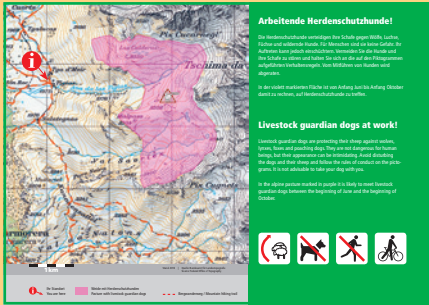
Arbeitende Herdenschutzhunde!

Die Herdenschutzhunde verteidigen ihre Schafe gegen Wölfe, Luchse, Füchse und wildernde Hunde. Für Menschen sind sie keine Gefahr. Ihr Auftreten kann jedoch einschüchtern. Vermeiden Sie die Hunde und ihre Schafe zu stören und halten Sie sich an die auf den Piktogrammen aufgeführten Verhaltensregeln. Vom Mitführen von Hunden wird abgeraten.

In der violett markierten Fläche ist von Anfang Juni bis Anfang Oktober damit zu rechnen, auf Herdenschutzhunde zu treffen.

Livestock guardian dogs at work!

Livestock guardian dogs are protecting their sheep against wolves, lynxes, foxes and poaching dogs. They are not dangerous for human beings, but their appearance can be intimidating. Avoid disturbing the dogs and their sheep and follow the rules of conduct on the pictograms. It is not advisable to take your dog with you.

In the alpine pasture marked in purple it is likely to meet livestock guardian dogs between the beginning of June and the beginning of October.

Tschima da

Piz Cucarnegl

Piz Cotschen

Ihr Standort
You are here

Weide mit Herdenschutzhunden
Pasture with livestock guardian dogs

Bergwanderweg / Mountain hiking trail

1 km

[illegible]